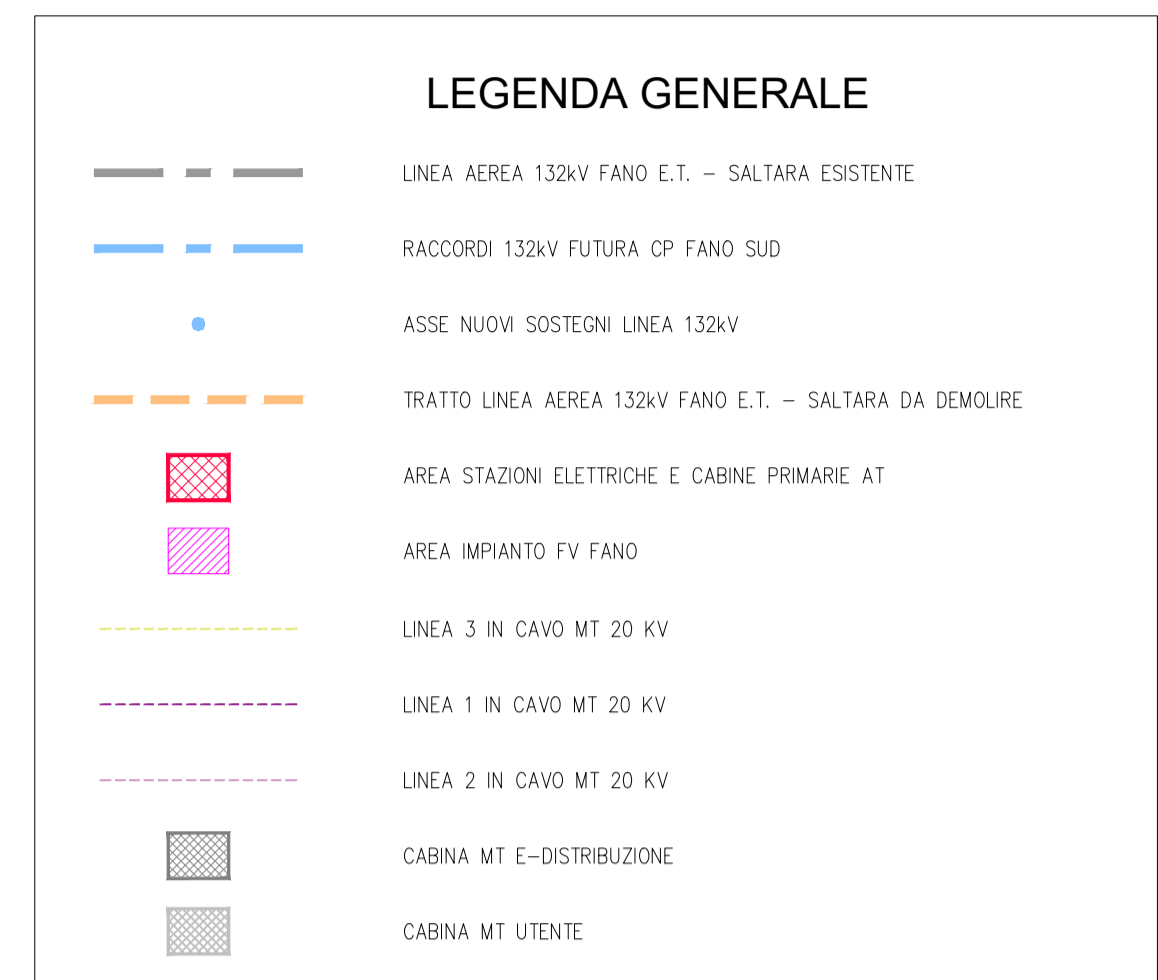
LEGENDA GENERALE

LINEA AEREA 132kV FANO E.T. – SALTARA ESISTENTE

RACCORDI 132kV FUTURA CP FANO SUD

ASSE NUOVI SOSTEGNI LINEA 132kV

TRATTO LINEA AEREA 132kV FANO E.T. – SALTARA DA DEMOLIRE

AREA STAZIONI ELETTRICHE E CABINE PRIMARIE AT

AREA IMPIANTO FV FANO

LINEA 3 IN CAVO MT 20 KV

LINEA 1 IN CAVO MT 20 KV

LINEA 2 IN CAVO MT 20 KV

CABINA MT E–DISTRIBUZIONE

CABINA MT UTENTE